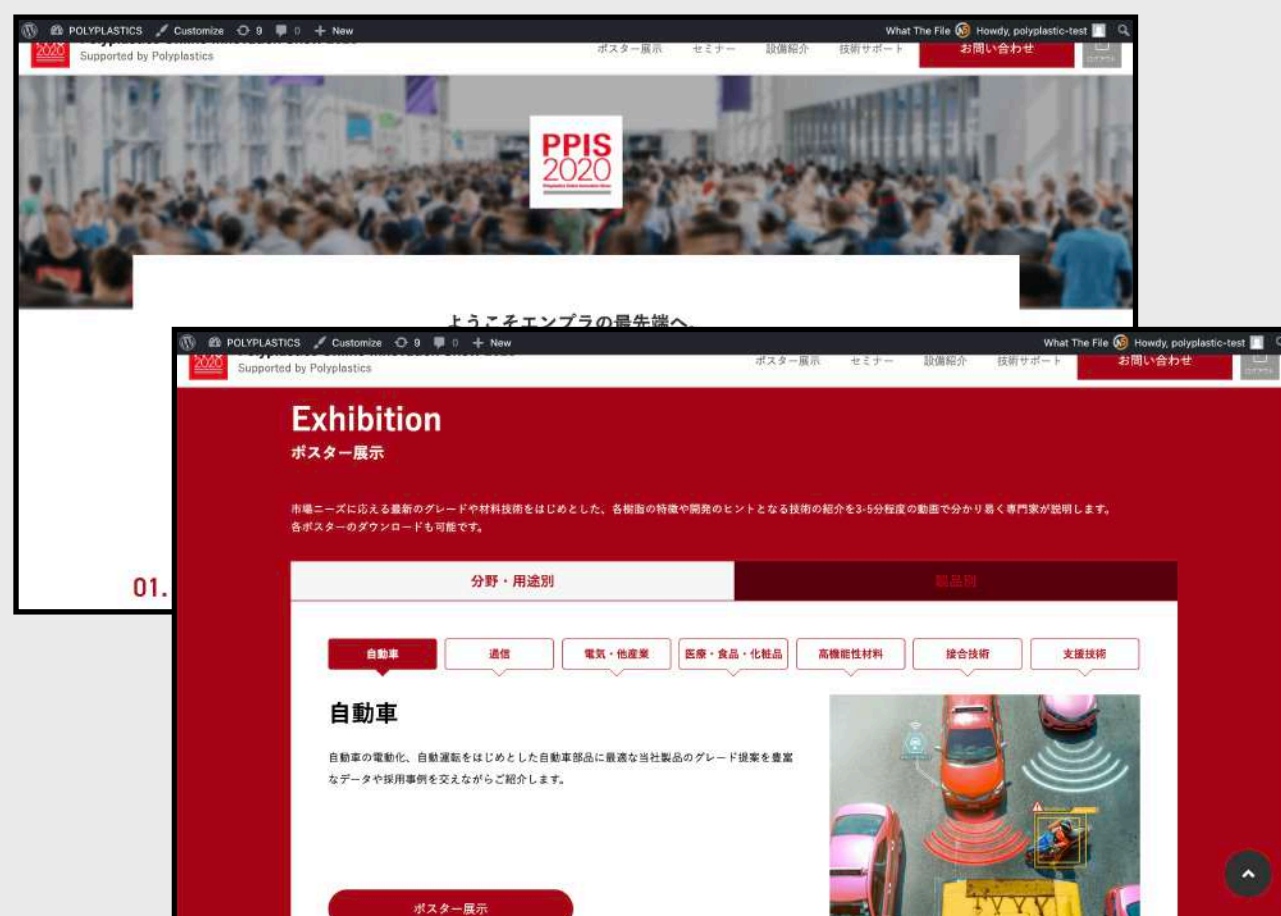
POLYPLASTICS Customize 9 0 + New
What The File Howdy, polyplastic-test
2020 Supported by Polyplastics
ポスター展示 セミナー 設備紹介 技術サポート お問い合わせ
PPIS 2020
ようこそエンプラの最先端へ
01.

POLYPLASTICS Customize 9 0 + New
What The File Howdy, polyplastic-test
2020 Supported by Polyplastics
ポスター展示 セミナー 設備紹介 技術サポート お問い合わせ

Exhibition
ポスター展示

市場ニーズに応える最新のグレードや材料技術をはじめとした、各樹脂の特徴や開発のヒントとなる技術の紹介を3-5分程度の動画で分かり易く専門家が説明します。各ポスターのダウンロードも可能です。

分野・用途別
製品別

自動車
通信
電気・他産業
医療・食品・化粧品
高機能性材料
接合技術
支援技術

自動車

自動車の電動化、自動運転をはじめとした自動車部品に最適な当社製品のグレード提案を豊富なデータや採用事例を交えながらご紹介します。

ポスター展示